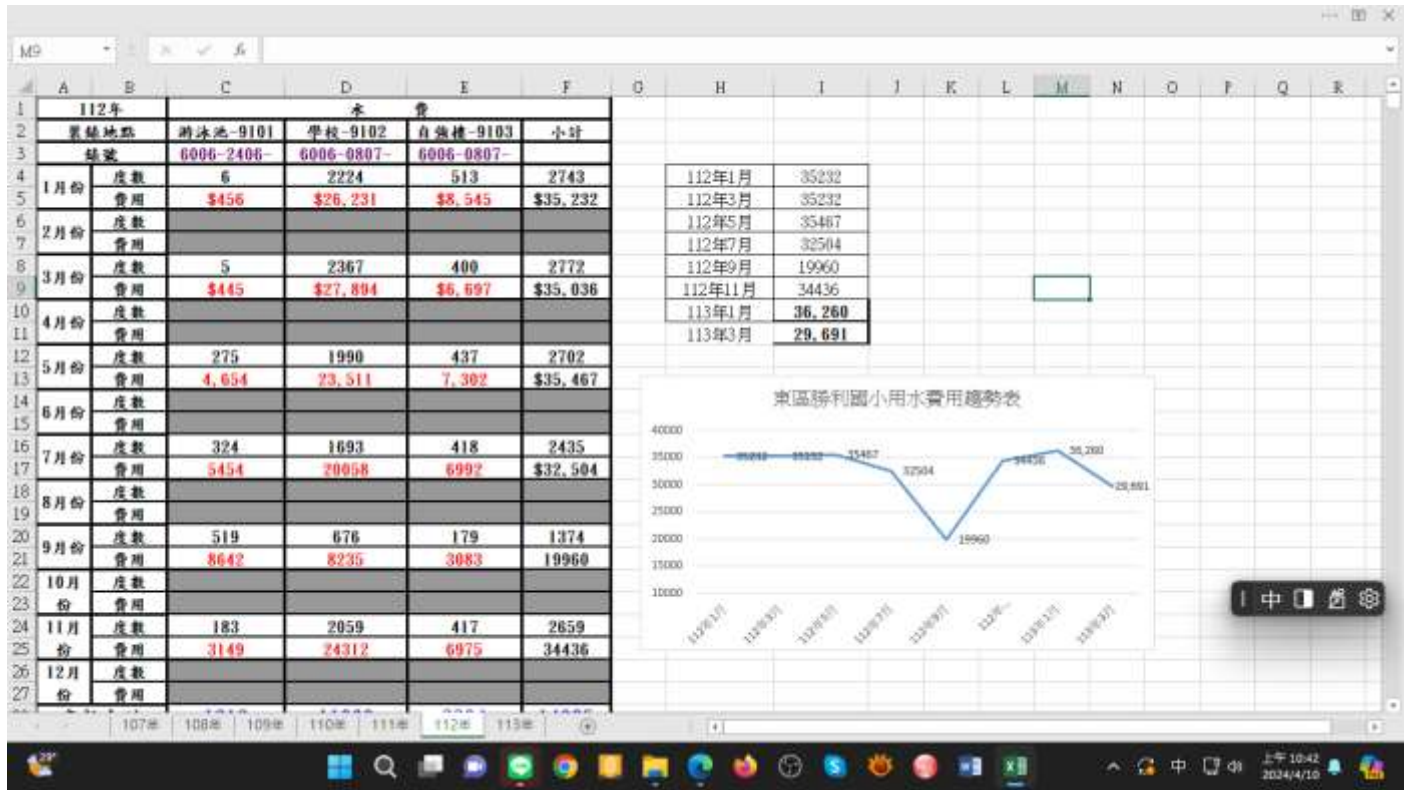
M9

| | A | B | C | D | E | F |
|---|---|---|---|---|---|---|
| 1 | 112年 | | 水費 | | | |
| 2 | 裝錶地點 | | 游泳池-9101 | 學校-9102 | 自強樓-9103 | 小計 |
| 3 | 錶號 | | 6006-2406- | 6006-0807- | 6006-0807- | |
| 4 | 1月份 | 度數 | 6 | 2224 | 513 | 2743 |
| 5 | | 費用 | $456 | $26,231 | $8,545 | $35,232 |
| 6 | 2月份 | 度數 | | | | |
| 7 | | 費用 | | | | |
| 8 | 3月份 | 度數 | 5 | 2367 | 400 | 2772 |
| 9 | | 費用 | $445 | $27,894 | $6,697 | $35,036 |
| 10 | 4月份 | 度數 | | | | |
| 11 | | 費用 | | | | |
| 12 | 5月份 | 度數 | 275 | 1990 | 437 | 2702 |
| 13 | | 費用 | 4,654 | 23,511 | 7,302 | $35,467 |
| 14 | 6月份 | 度數 | | | | |
| 15 | | 費用 | | | | |
| 16 | 7月份 | 度數 | 324 | 1693 | 418 | 2435 |
| 17 | | 費用 | 5454 | 20058 | 6992 | $32,504 |
| 18 | 8月份 | 度數 | | | | |
| 19 | | 費用 | | | | |
| 20 | 9月份 | 度數 | 519 | 676 | 179 | 1374 |
| 21 | | 費用 | 8642 | 8235 | 3083 | 19960 |
| 22 | 10月份 | 度數 | | | | |
| 23 | | 費用 | | | | |
| 24 | 11月份 | 度數 | 183 | 2059 | 417 | 2659 |
| 25 | | 費用 | 3149 | 24312 | 6975 | 34436 |
| 26 | 12月份 | 度數 | | | | |
| 27 | | 費用 | | | | |

| | |
|---|---|
| 112年1月 | 35232 |
| 112年3月 | 35232 |
| 112年5月 | 35467 |
| 112年7月 | 32504 |
| 112年9月 | 19960 |
| 112年11月 | 34436 |
| 113年1月 | 36,260 |
| 113年3月 | 29,691 |

東區勝利國小用水費用趨勢表
40000 35000 30000 25000 20000 15000 10000
35232 35232 35467 32504 19960 34436 36,260 29,691
112年1月 112年3月 112年5月 112年7月 112年9月 112年... 113年1月 113年3月

107年 108年 109年 110年 111年 112年 113年

中

上午 10:42
2024/4/10